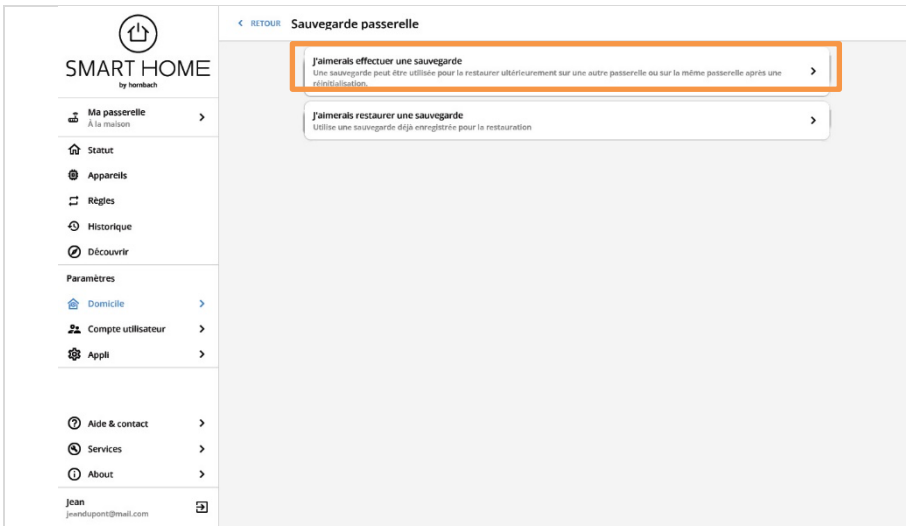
SMART HOME
by hornbach

Ma passerelle
À la maison

Statut
Appareils
Règles
Historique
Découvrir

Paramètres

Domicile
Compte utilisateur
Appli

Aide & contact
Services
About

Jean
jeandupont@mail.com

< RETOUR Sauvegarde passerelle

J'aimerais effectuer une sauvegarde
Une sauvegarde peut être utilisée pour la restaurer ultérieurement sur une autre passerelle ou sur la même passerelle après une réinitialisation.

J'aimerais restaurer une sauvegarde
Utilise une sauvegarde déjà enregistrée pour la restauration